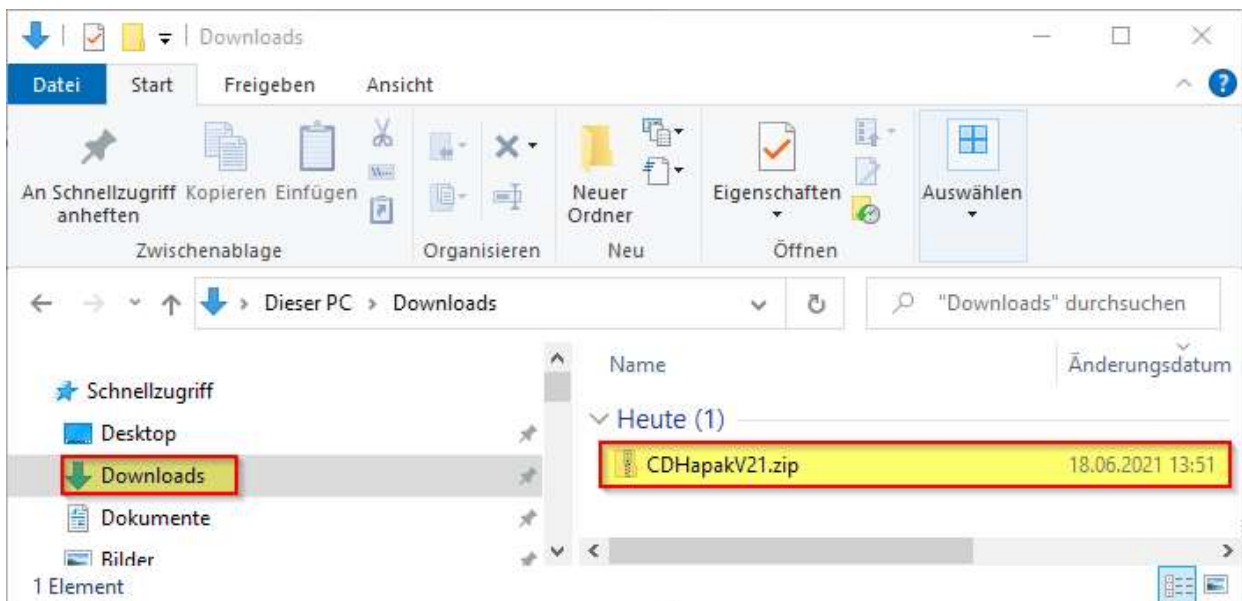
Downloads

Datei Start Freigeben Ansicht

An Schnellzugriff anheften Kopieren Einfügen
Zwischenablage

Organisieren

Neuer Ordner
Neu

Eigenschaften
Öffnen

Auswählen

Dieser PC > Downloads

"Downloads" durchsuchen

Schnellzugriff
Desktop
Downloads
Dokumente
Bilder

Name Änderungsdatum

Heute (1)

CDHapakV21.zip 18.06.2021 13:51

1 Element